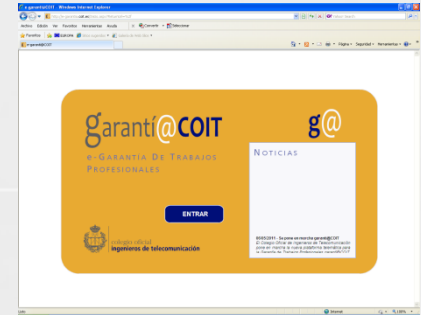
e-garanti@COIT - Windows Internet Explorer

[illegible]

Archivo Edición Ver Favoritos Herramientas Ayuda

Convertir Seleccionar

Favoritos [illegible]

e-garanti@COIT

Página Seguridad Herramientas

garantí@COIT

e-Garantía De Trabajos Profesionales

g@

Noticias

ENTRAR

colegio oficial ingenieros de telecomunicación

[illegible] - Se pone en marcha garanti@COIT
El Colegio Oficial de Ingenieros de Telecomunicación pone en marcha la nueva plataforma telemática para la Garantía de Trabajos Profesionales garanti@COIT

Listo

Internet

100%